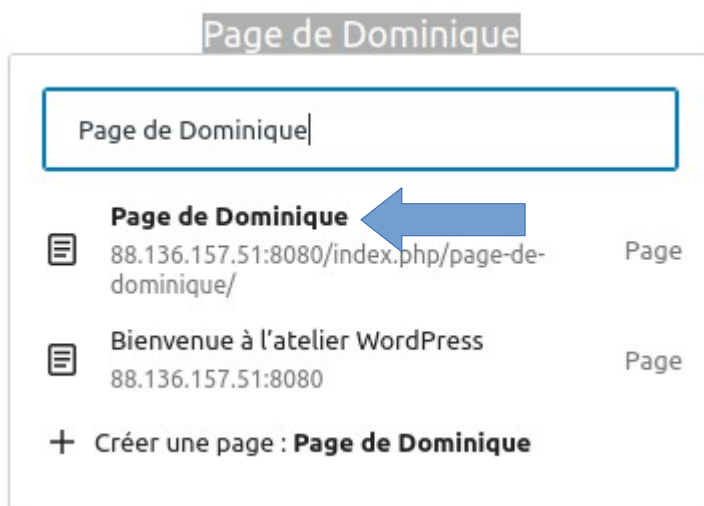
Page de Dominique

Page de Dominique

Page de Dominique
88.136.157.51:8080/index.php/page-de-dominique/
Page

Bienvenue à l’atelier WordPress
88.136.157.51:8080
Page

+ Créer une page : Page de Dominique